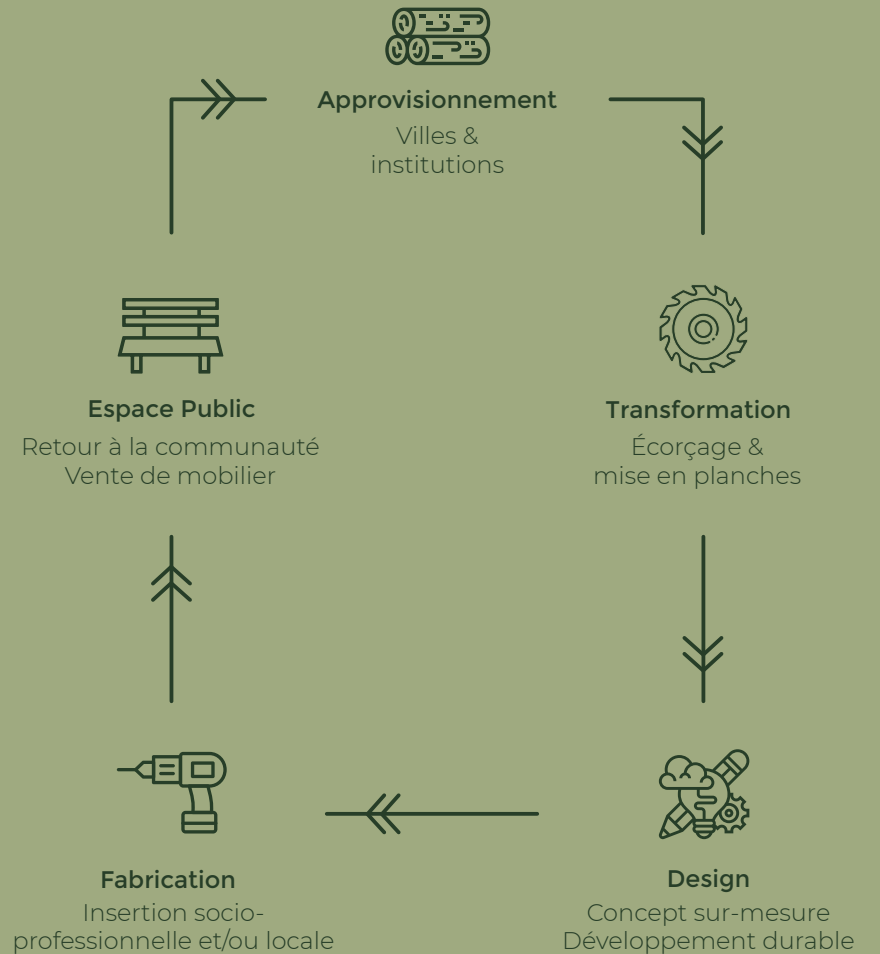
Approvisionnement
Villes & institutions

Transformation
Écorçage & mise en planches

Design
Concept sur-mesure
Développement durable

Fabrication
Insertion socio-professionnelle et/ou locale

Espace Public
Retour à la communauté
Vente de mobilier